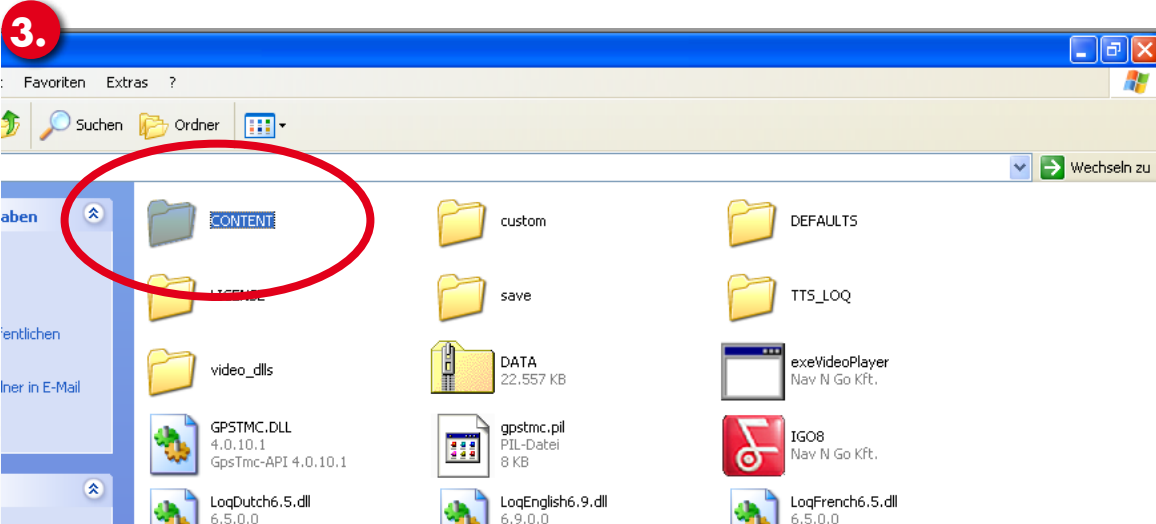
3.

: Favoriten Extras ?

Suchen Ordner

Wechseln zu

aben

fentlichen

lner in E-Mail

CONTENT

custom

DEFAULTS

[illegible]

save

TTS_LOQ

video_dlls

DATA
22.557 KB

exeVideoPlayer
Nav N Go Kft.

GPSTMC.DLL
4.0.10.1
GpsTmc-API 4.0.10.1

gpstmc.pil
PIL-Datei
8 KB

IGO8
Nav N Go Kft.

LoqDutch6.5.dll
6.5.0.0

LoqEnglish6.9.dll
6.9.0.0

LoqFrench6.5.dll
6.5.0.0